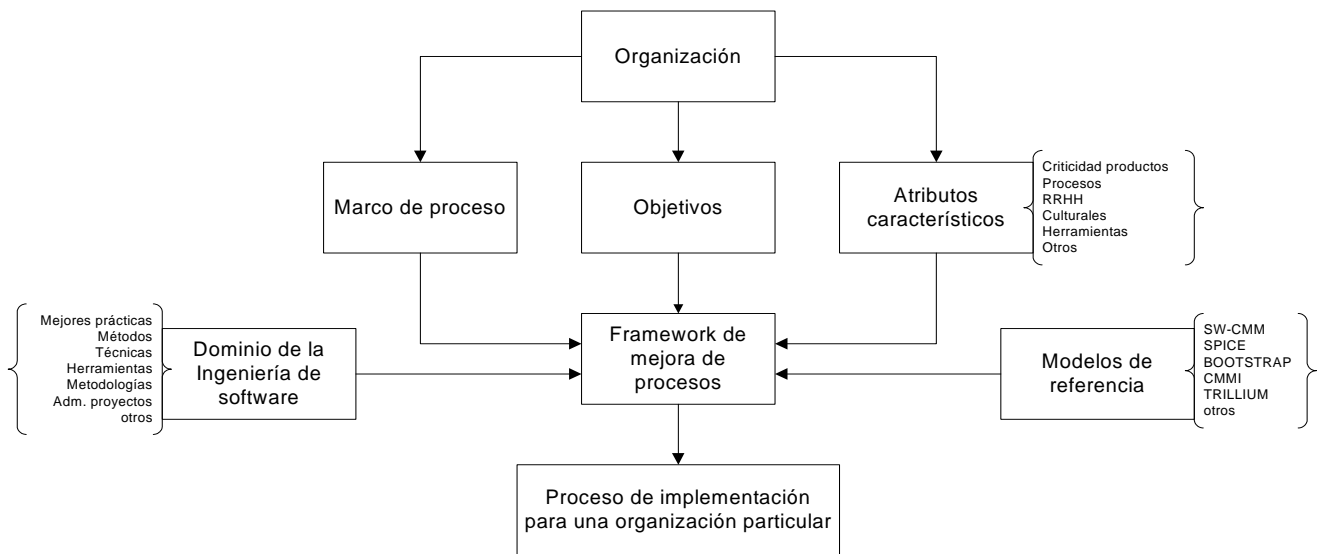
Organización

Marco de proceso

Objetivos

Atributos característicos

Criticidad productos
Procesos
RRHH
Culturales
Herramientas
Otros

Mejores prácticas
Métodos
Técnicas
Herramientas
Metodologías
Adm. proyectos
otros

Dominio de la Ingeniería de software

Framework de mejora de procesos

Modelos de referencia

SW-CMM
SPICE
BOOTSTRAP
CMMI
TRILLIUM
otros

Proceso de implementación para una organización particular